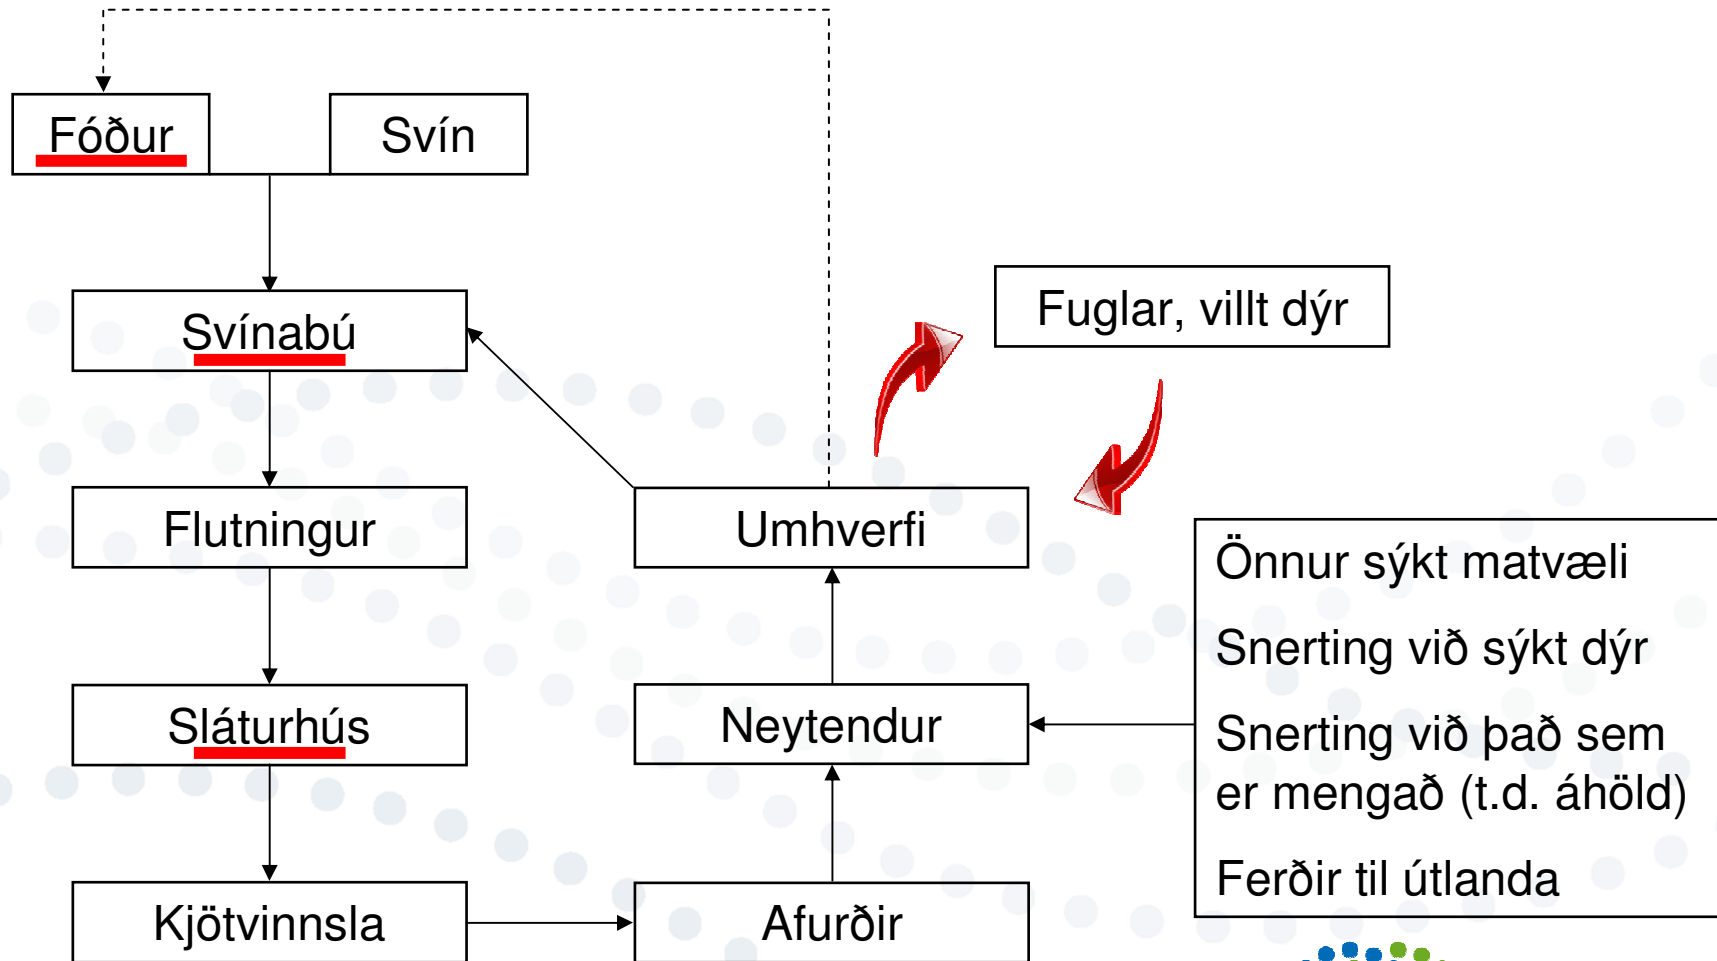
Fóður

Svín

Svínabú

Flutningur

Sláturhús

Kjötvinnsla

Fuglar, villt dýr

Umhverfi

Neytendur

Afurðir

Önnur sýkt matvæli

Snerting við sýkt dýr

Snerting við það sem er mengað (t.d. áhöld)

Ferðir til útlanda